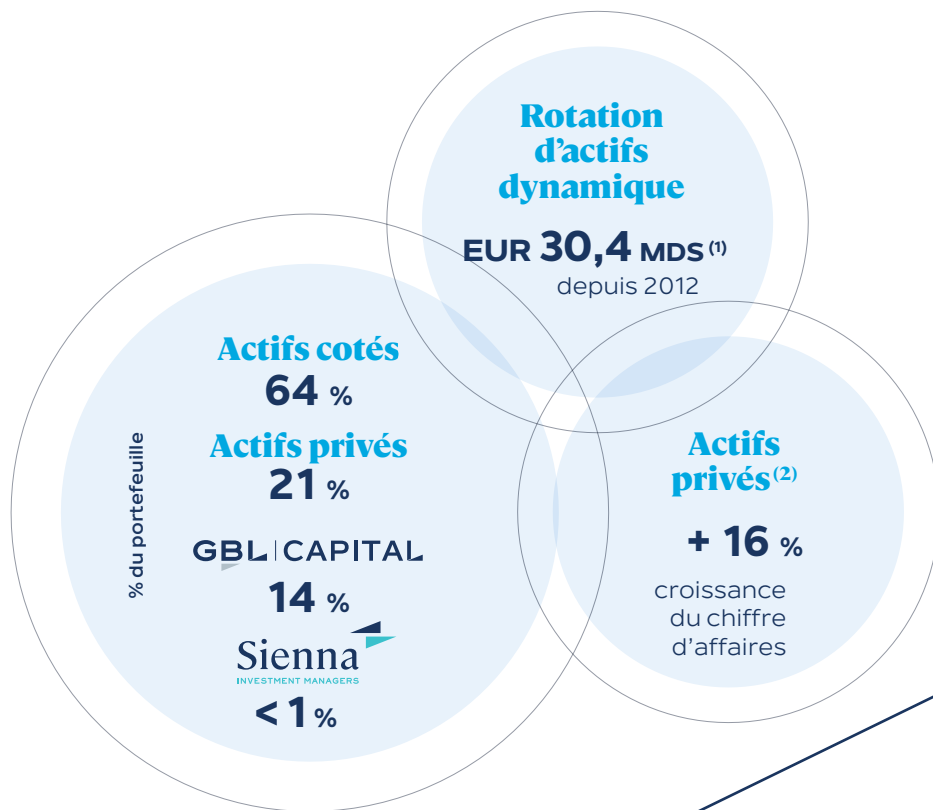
Rotation d’actifs dynamique

EUR 30,4 MDS $^{(1)}$
depuis 2012

% du portefeuille

Actifs cotés
64 %

Actifs privés
21 %

GBL | CAPITAL
14 %

Sienna
INVESTMENT MANAGERS
< 1 %

Actifs privés$^{(2)}$

+ 16 %
croissance du chiffre d’affaires